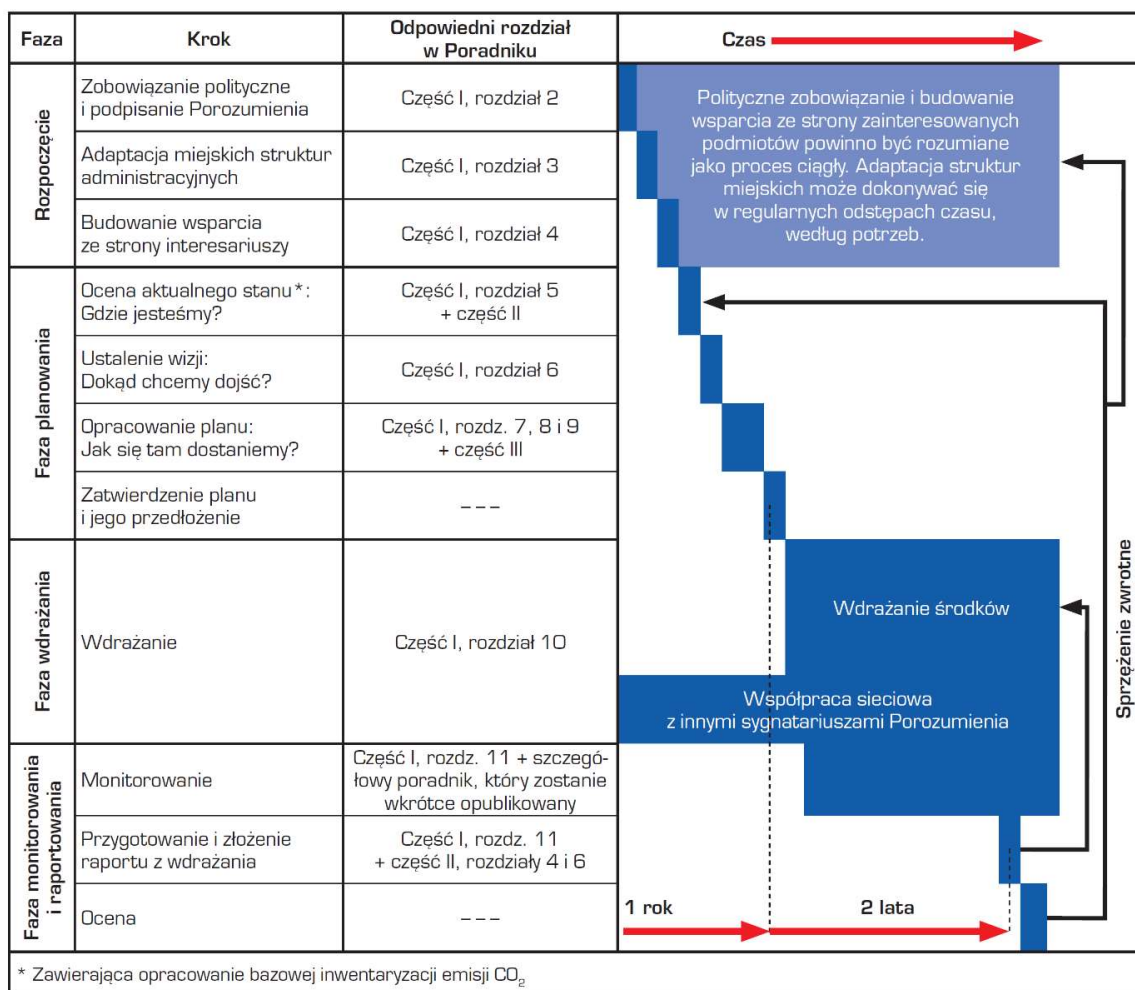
| Faza | Krok | Odpowiedni rozdział w Poradniku | Czas |
|---|---|---|---|
| Rozpoczęcie | Zobowiązanie polityczne i podpisanie Porozumienia | Część I, rozdział 2 | |
| | Adaptacja miejskich struktur administracyjnych | Część I, rozdział 3 | |
| | Budowanie wsparcia ze strony interesariuszy | Część I, rozdział 4 | |
| Faza planowania | Ocena aktualnego stanu*: Gdzie jesteśmy? | Część I, rozdział 5 + część II | |
| | Ustalenie wizji: Dokąd chcemy dojść? | Część I, rozdział 6 | |
| | Opracowanie planu: Jak się tam dostaniemy? | Część I, rozdz. 7, 8 i 9 + część III | |
| | Zatwierdzenie planu i jego przedłożenie | – – – | |
| Faza wdrażania | Wdrażanie | Część I, rozdział 10 | |
| Faza monitorowania i raportowania | Monitorowanie | Część I, rozdz. 11 + szczegółowy poradnik, który zostanie wkrótce opublikowany | |
| | Przygotowanie i złożenie raportu z wdrażania | Część I, rozdz. 11 + część II, rozdziały 4 i 6 | |
| | Ocena | – – – | |

Polityczne zobowiązanie i budowanie wsparcia ze strony zainteresowanych podmiotów powinno być rozumiane jako proces ciągły. Adaptacja struktur miejskich może dokonywać się w regularnych odstępach czasu, według potrzeb.

Wdrażanie środków

Współpraca sieciowa z innymi sygnatariuszami Porozumienia

1 rok

2 lata

Sprzężenie zwrotne

* Zawierająca opracowanie bazowej inwentaryzacji emisji $CO_2$